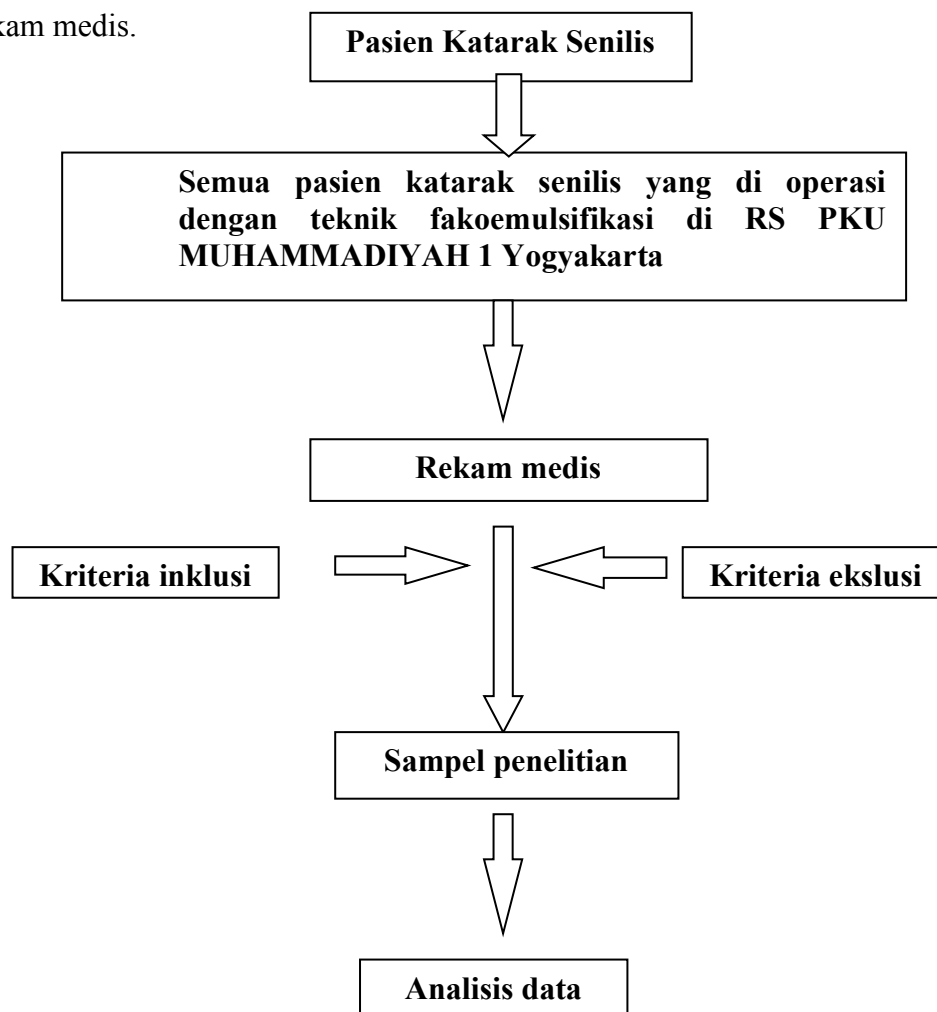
kam medis.

Pasien Katarak Senilis

Semua pasien katarak senilis yang di operasi dengan teknik fakoemulsifikasi di RS PKU MUHAMMADIYAH 1 Yogyakarta

Rekam medis

Kriteria inklusi

Kriteria ekslusi

Sampel penelitian

Analisis data